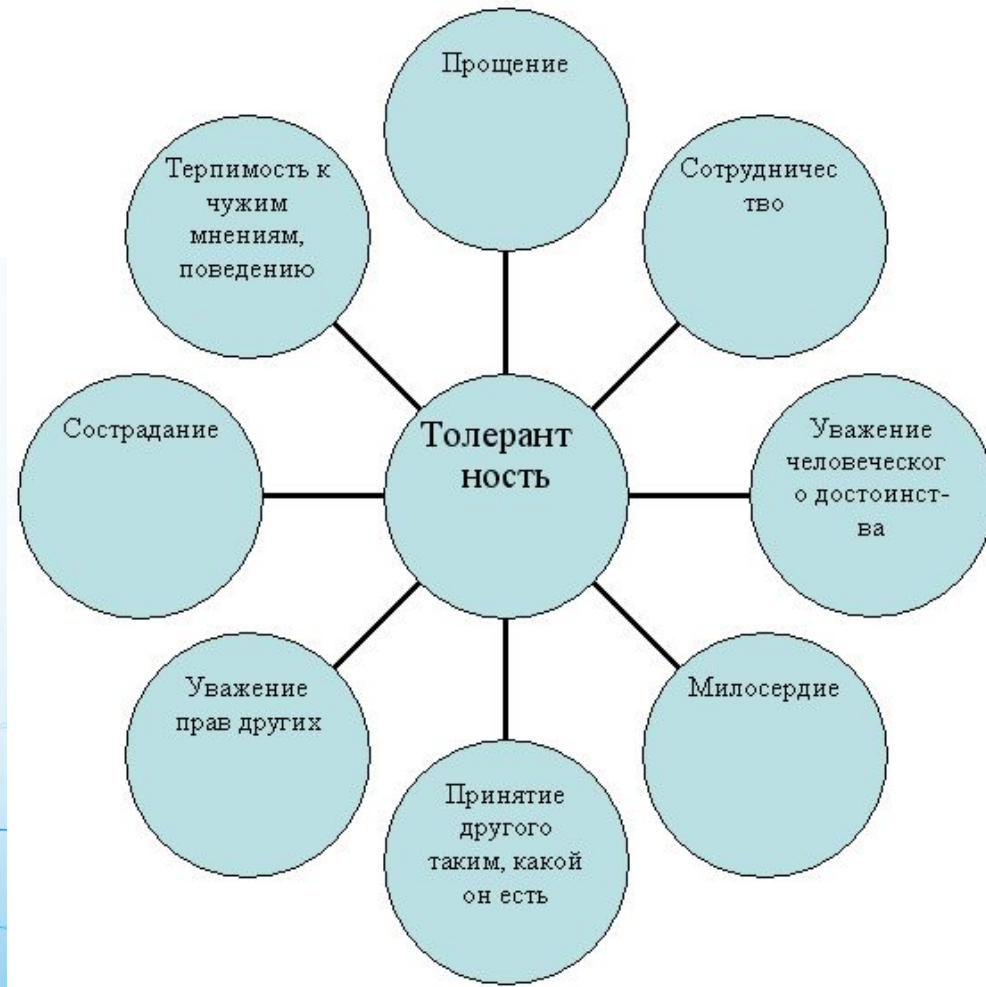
Прощение

Терпимость к чужим мнениям, поведению

Сотрудничес тво

Сострадание

Толерант ность

Уважение человеческог о достоинст-ва

Уважение прав других

Милосердие

Принятие другого таким, какой он есть